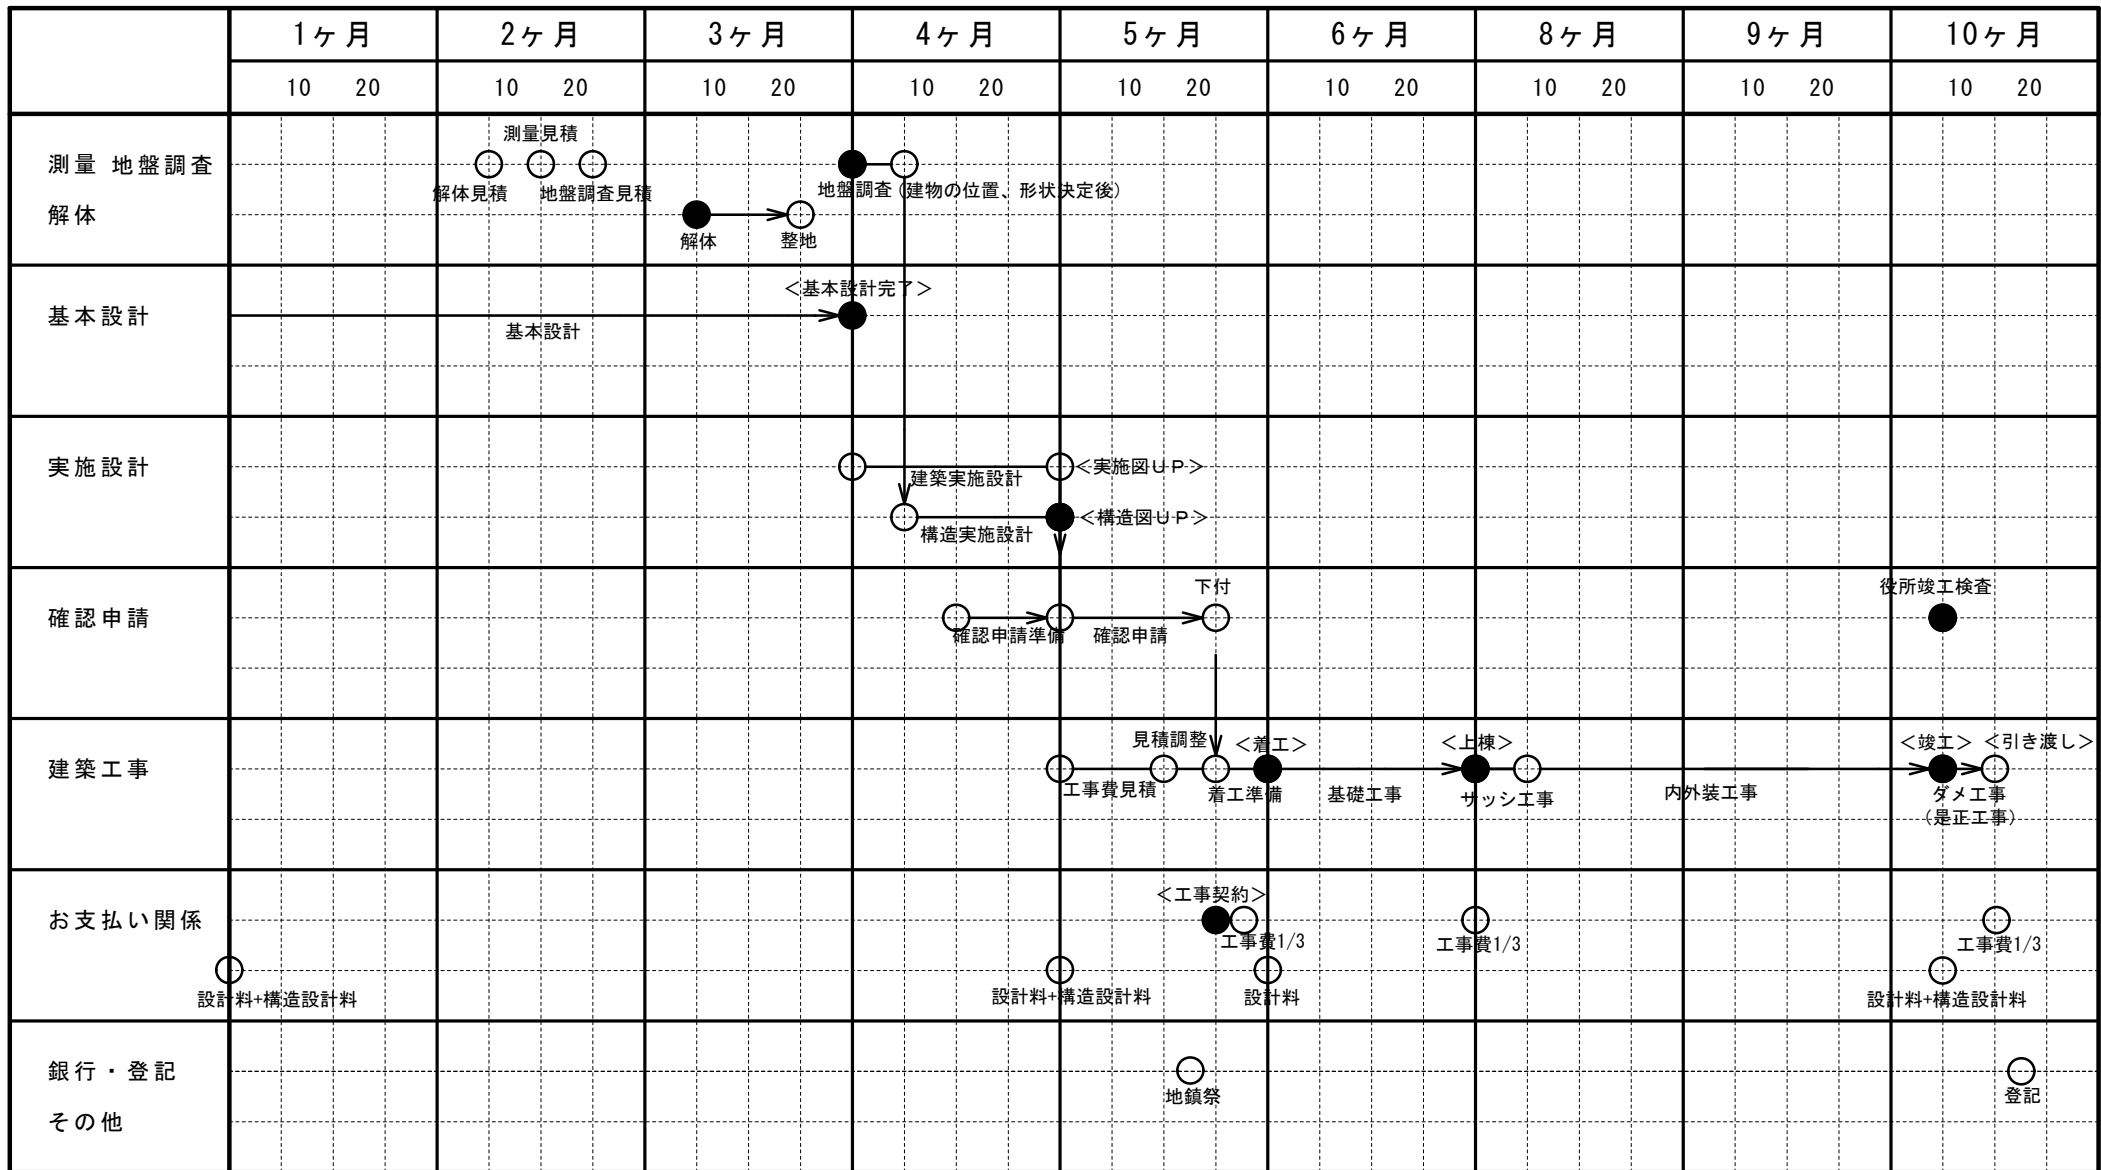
| | 1ヶ月 | 2ヶ月 | 3ヶ月 | 4ヶ月 | 5ヶ月 | 6ヶ月 | 8ヶ月 | 9ヶ月 | 10ヶ月 |
|---|---|---|---|---|---|---|---|---|---|
| | 10 20 | 10 20 | 10 20 | 10 20 | 10 20 | 10 20 | 10 20 | 10 20 | 10 20 |
| 測量 地盤調査 解体 | | 測量見積 解体見積 地盤調査見積 | 解体 整地 | 地盤調査（建物の位置、形状決定後） | | | | | |
| 基本設計 | 基本設計 | | <基本設計完了> | | | | | | |
| 実施設計 | | | | 建築実施設計 構造実施設計 | <実施図UP> <構造図UP> | | | | |
| 確認申請 | | | | 確認申請準備 | 確認申請 下付 | | | | 役所竣工検査 |
| 建築工事 | | | | | 工事費見積 見積調整 着工準備 | <着工> 基礎工事 | <上棟> サッシ工事 | 内外装工事 | <竣工> <引き渡し> ダメ工事（是正工事） |
| お支払い関係 | 設計料+構造設計料 | | | | 設計料+構造設計料 <工事契約> 工事費1/3 | 設計料 | 工事費1/3 | | 工事費1/3 設計料+構造設計料 |
| 銀行・登記 その他 | | | | | 地鎮祭 | | | | 登記 |